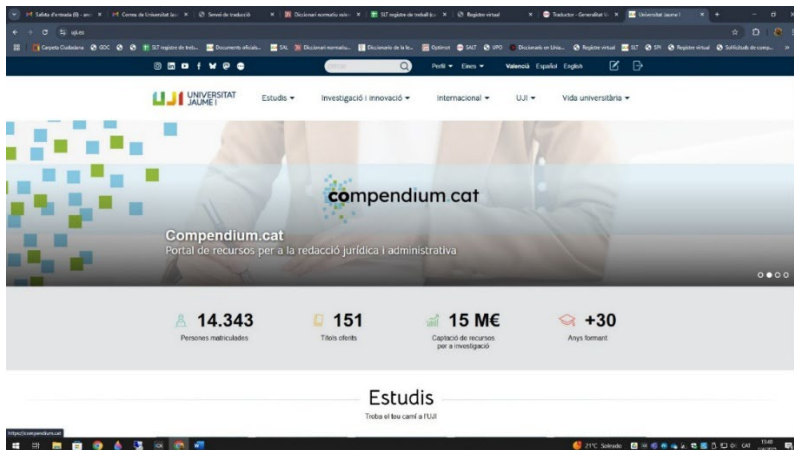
Perfil ▾ Eines ▾ Valencià Español English

UJI UNIVERSITAT JAUME I

Estudis ▾ Investigació i innovació ▾ Internacional ▾ UJI ▾ Vida universitària ▾

compendium cat

Compendium.cat
Portal de recursos per a la redacció jurídica i administrativa

14.343
Persones matriculades

151
Títols oferts

15 M€
Captació de recursos per a investigació

+30
Anys formant

Estudis
Troba el teu camí a l'UJI

https://compendium.cat

21°C Soleado